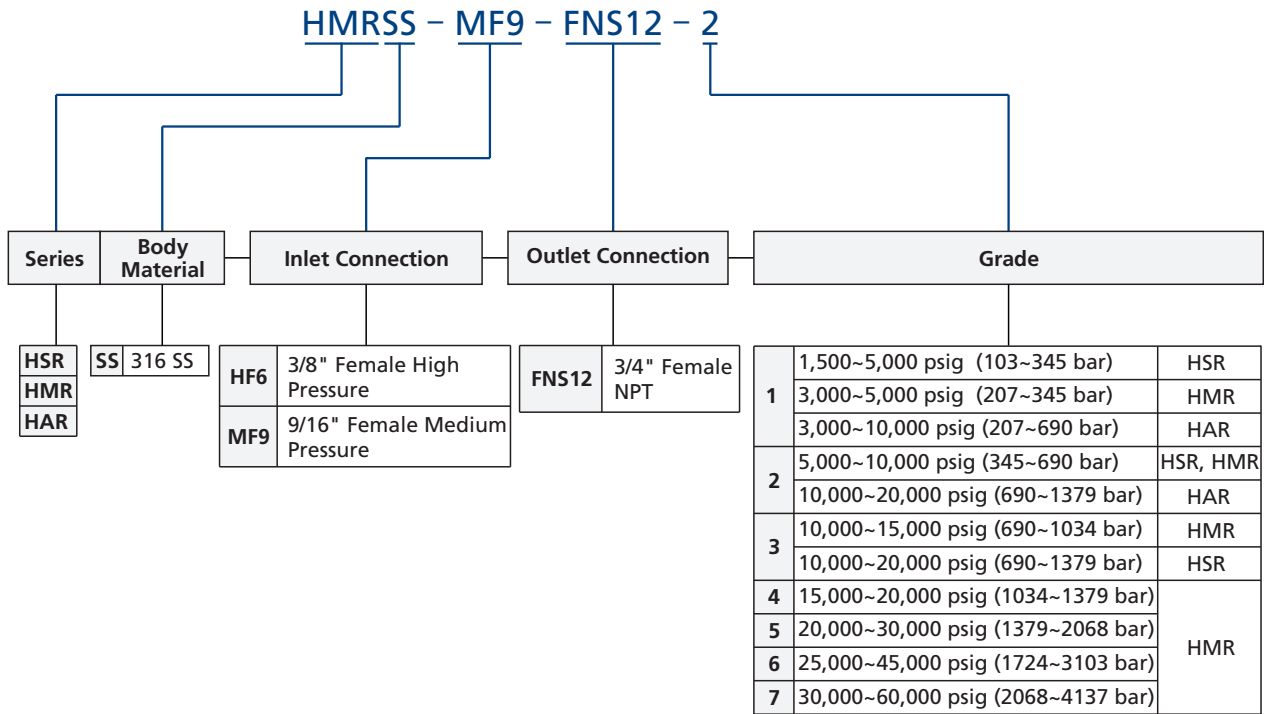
HMRSS – MF9 – FNS12 – 2

| Series | Body Material |
|---|---|

Inlet Connection

Outlet Connection

Grade

| HSR |
|---|
| HMR |
| HAR |

| SS | 316 SS |
|---|---|

| HF6 | 3/8" Female High Pressure |
|---|---|
| MF9 | 9/16" Female Medium Pressure |

| FNS12 | 3/4" Female NPT |
|---|---|

| | | |
|---|---|---|
| 1 | 1,500~5,000 psig (103~345 bar) | HSR |
| | 3,000~5,000 psig (207~345 bar) | HMR |
| | 3,000~10,000 psig (207~690 bar) | HAR |
| 2 | 5,000~10,000 psig (345~690 bar) | HSR, HMR |
| | 10,000~20,000 psig (690~1379 bar) | HAR |
| 3 | 10,000~15,000 psig (690~1034 bar) | HMR |
| | 10,000~20,000 psig (690~1379 bar) | HSR |
| 4 | 15,000~20,000 psig (1034~1379 bar) | HMR |
| 5 | 20,000~30,000 psig (1379~2068 bar) | |
| 6 | 25,000~45,000 psig (1724~3103 bar) | |
| 7 | 30,000~60,000 psig (2068~4137 bar) | |